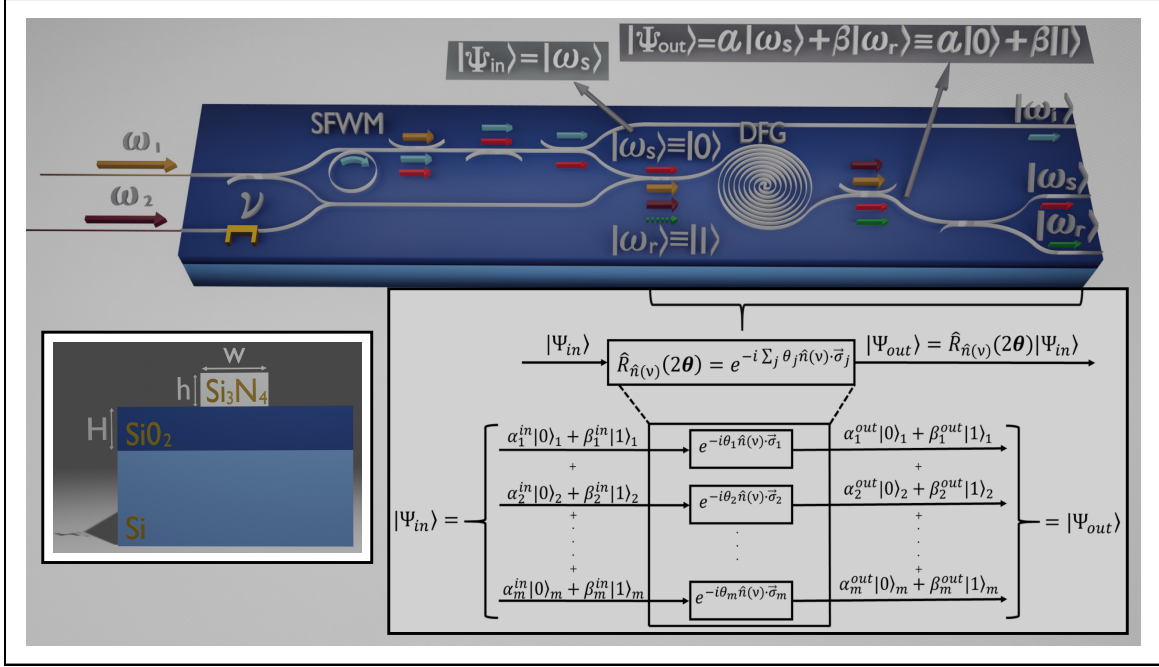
$|\Psi_{in}\rangle = |\omega_s\rangle$

$|\Psi_{out}\rangle = \alpha|\omega_s\rangle + \beta|\omega_r\rangle \equiv \alpha|0\rangle + \beta|1\rangle$

SFWM

DFG

$\omega_1$

$\omega_2$

$\nu$

$|\omega_s\rangle \equiv |0\rangle$

$|\omega_r\rangle \equiv |1\rangle$

$|\omega_i\rangle$

$|\omega_s\rangle$

$|\omega_r\rangle$

w

h $Si_3N_4$

H $SiO_2$

Si

$|\Psi_{in}\rangle$ $\hat{R}_{\hat{n}(\nu)}(2\boldsymbol{\theta}) = e^{-i\sum_j \theta_j \hat{n}(\nu)\cdot\vec{\sigma}_j}$ $|\Psi_{out}\rangle = \hat{R}_{\hat{n}(\nu)}(2\boldsymbol{\theta})|\Psi_{in}\rangle$

$|\Psi_{in}\rangle =$

$\alpha_1^{in}|0\rangle_1 + \beta_1^{in}|1\rangle_1$ $e^{-i\theta_1\hat{n}(\nu)\cdot\vec{\sigma}_1}$ $\alpha_1^{out}|0\rangle_1 + \beta_1^{out}|1\rangle_1$

+ +

$\alpha_2^{in}|0\rangle_2 + \beta_2^{in}|1\rangle_2$ $e^{-i\theta_2\hat{n}(\nu)\cdot\vec{\sigma}_2}$ $\alpha_2^{out}|0\rangle_2 + \beta_2^{out}|1\rangle_2$

+ +

$\alpha_m^{in}|0\rangle_m + \beta_m^{in}|1\rangle_m$ $e^{-i\theta_m\hat{n}(\nu)\cdot\vec{\sigma}_m}$ $\alpha_m^{out}|0\rangle_m + \beta_m^{out}|1\rangle_m$

$= |\Psi_{out}\rangle$